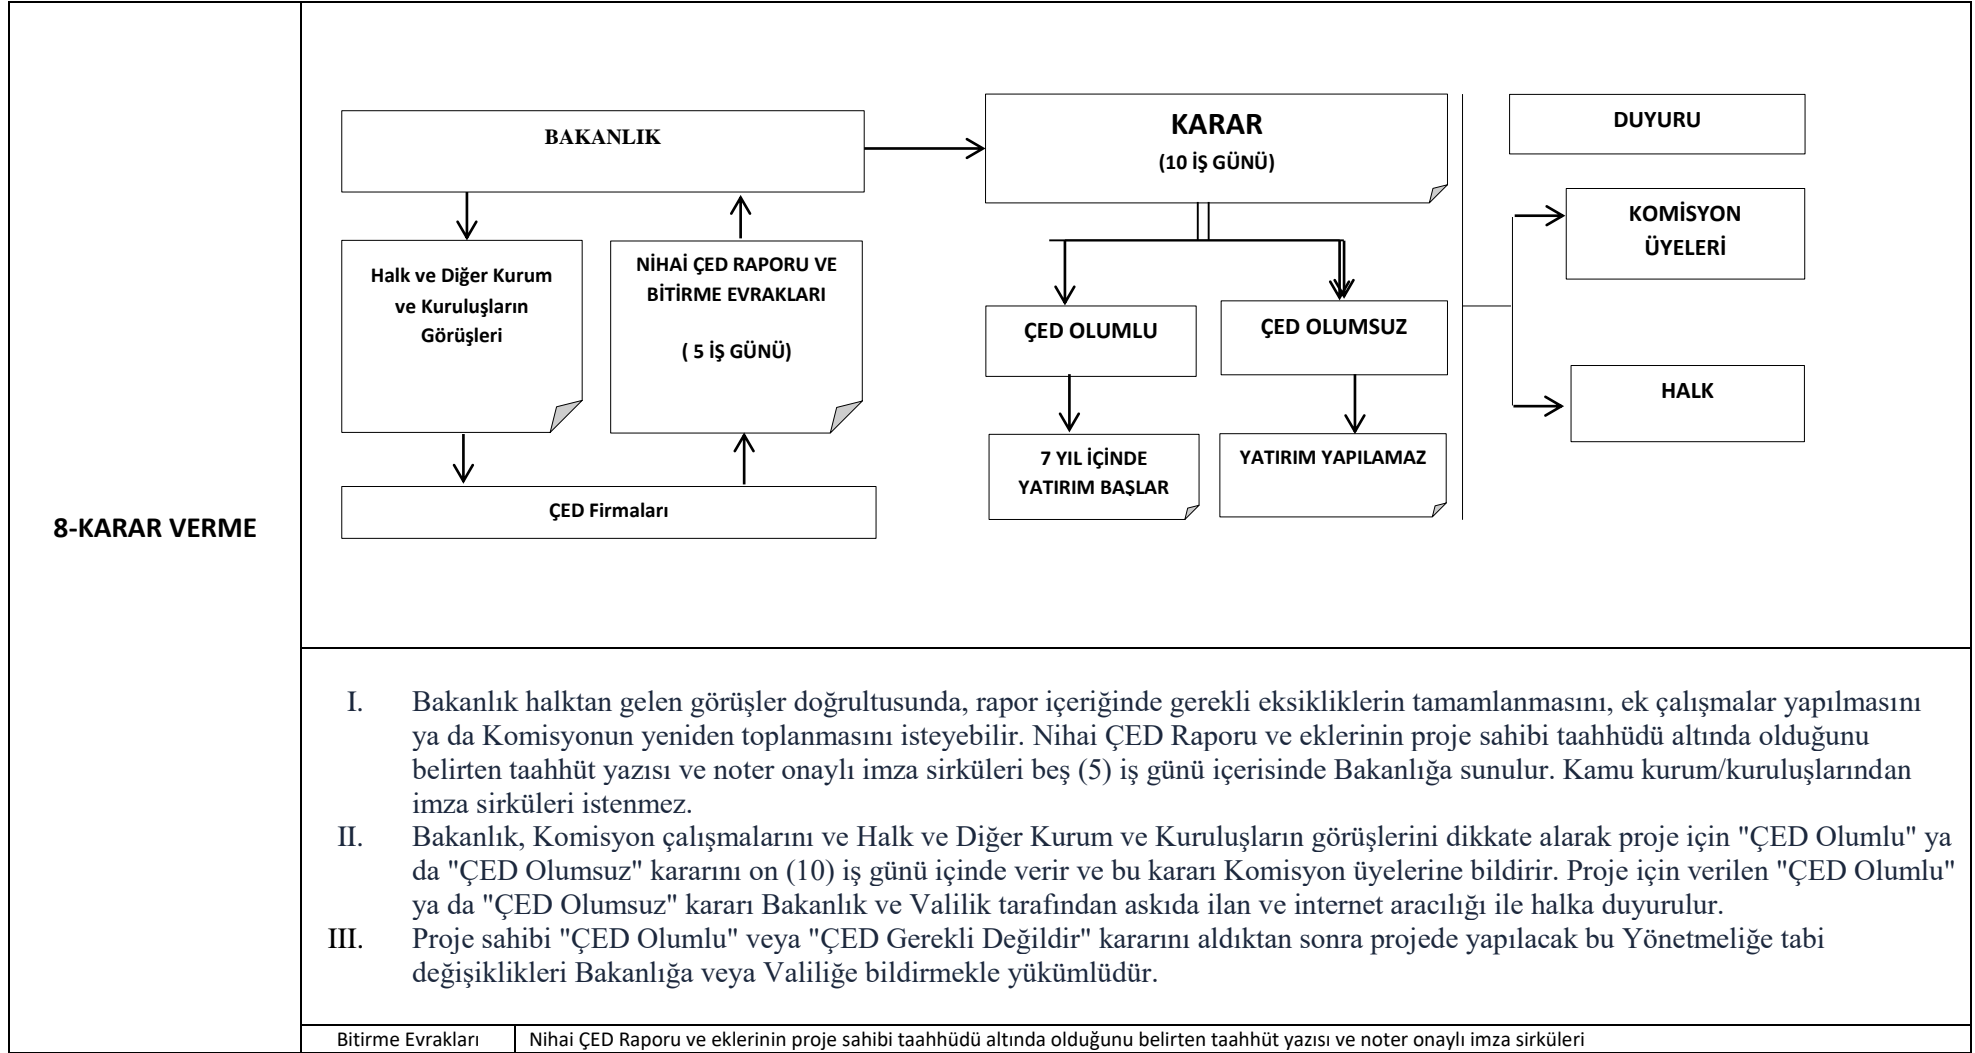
8-KARAR VERME

BAKANLIK

Halk ve Diğer Kurum ve Kuruluşların Görüşleri

NİHAİ ÇED RAPORU VE BİTİRME EVRAKLARI

( 5 İŞ GÜNÜ)

ÇED Firmaları

KARAR

(10 İŞ GÜNÜ)

ÇED OLUMLU

ÇED OLUMSUZ

7 YIL İÇİNDE YATIRIM BAŞLAR

YATIRIM YAPILAMAZ

DUYURU

KOMİSYON ÜYELERİ

HALK

I. Bakanlık halktan gelen görüşler doğrultusunda, rapor içeriğinde gerekli eksikliklerin tamamlanmasını, ek çalışmalar yapılmasını ya da Komisyonun yeniden toplanmasını isteyebilir. Nihai ÇED Raporu ve eklerinin proje sahibi taahhüdü altında olduğunu belirten taahhüt yazısı ve noter onaylı imza sirküleri beş (5) iş günü içerisinde Bakanlığa sunulur. Kamu kurum/kuruluşlarından imza sirküleri istenmez.

II. Bakanlık, Komisyon çalışmalarını ve Halk ve Diğer Kurum ve Kuruluşların görüşlerini dikkate alarak proje için "ÇED Olumlu" ya da "ÇED Olumsuz" kararını on (10) iş günü içinde verir ve bu kararı Komisyon üyelerine bildirir. Proje için verilen "ÇED Olumlu" ya da "ÇED Olumsuz" kararı Bakanlık ve Valilik tarafından askıda ilan ve internet aracılığı ile halka duyurulur.

III. Proje sahibi "ÇED Olumlu" veya "ÇED Gerekli Değildir" kararını aldıktan sonra projede yapılacak bu Yönetmeliğe tabi değişiklikleri Bakanlığa veya Valiliğe bildirmekle yükümlüdür.

| Bitirme Evrakları | Nihai ÇED Raporu ve eklerinin proje sahibi taahhüdü altında olduğunu belirten taahhüt yazısı ve noter onaylı imza sirküleri |
|---|---|